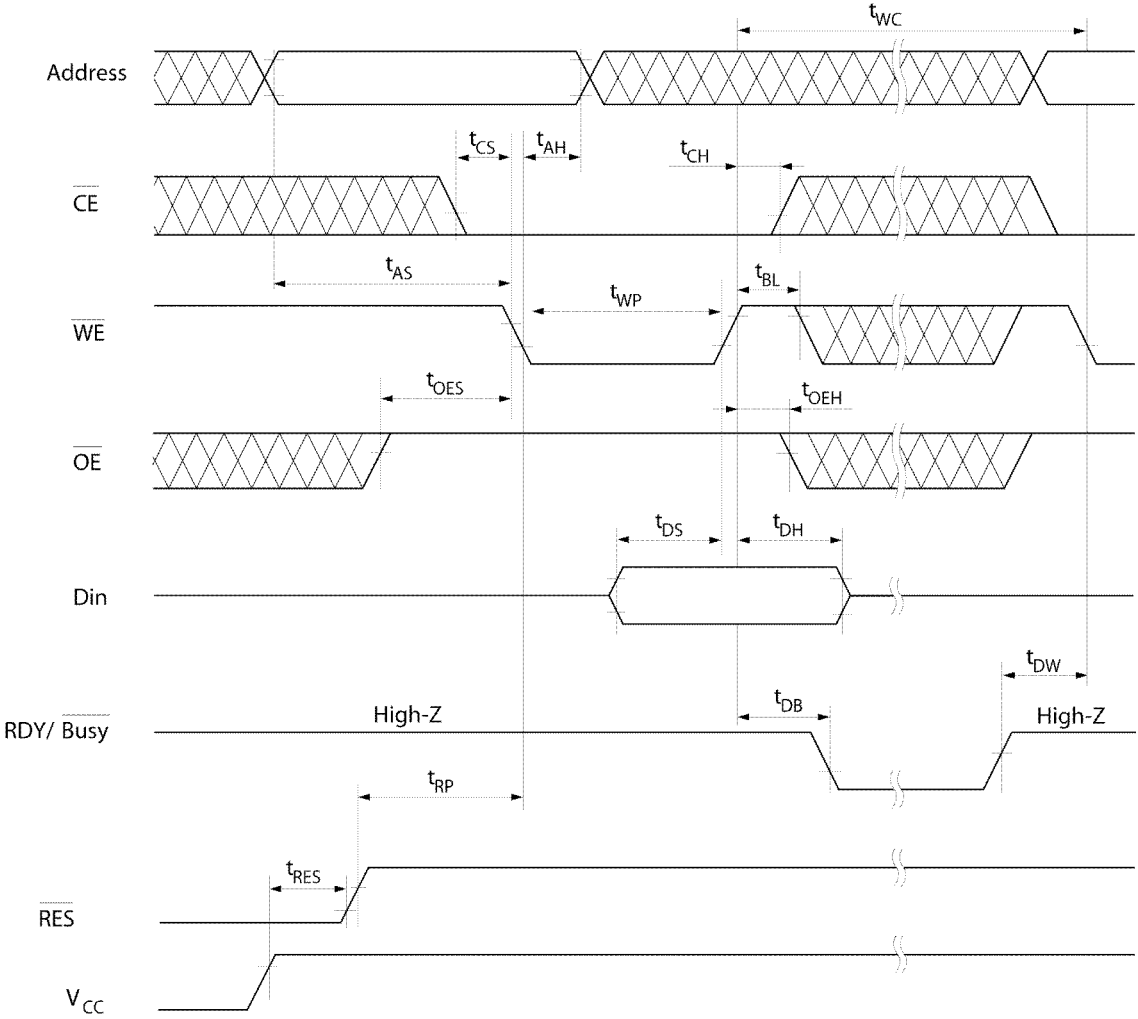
$t_{WC}$

Address

$t_{CS}$ $t_{AH}$ $t_{CH}$

$\overline{CE}$

$t_{AS}$ $t_{BL}$

$t_{WP}$

$\overline{WE}$

$t_{OES}$ $t_{OEH}$

$\overline{OE}$

$t_{DS}$ $t_{DH}$

Din

$t_{DW}$

$t_{DB}$

RDY/ $\overline{Busy}$ High-Z High-Z

$t_{RP}$

$t_{RES}$

$\overline{RES}$

$V_{CC}$